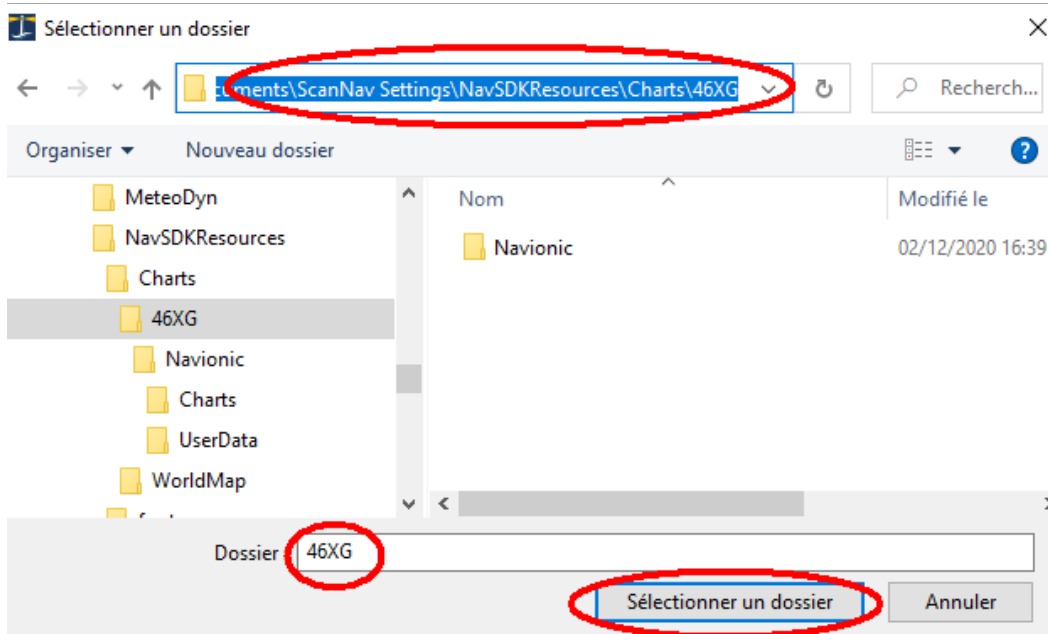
Sélectionner un dossier

...cuments\ScanNav Settings\NavSDKResources\Charts\46XG

Recherch...

Organiser ▾ Nouveau dossier

MeteoDyn
NavSDKResources
Charts
46XG
Navionic
Charts
UserData
WorldMap
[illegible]

Nom
Modifié le

Navionic
02/12/2020 16:39

Dossier : 46XG

Sélectionner un dossier
Annuler